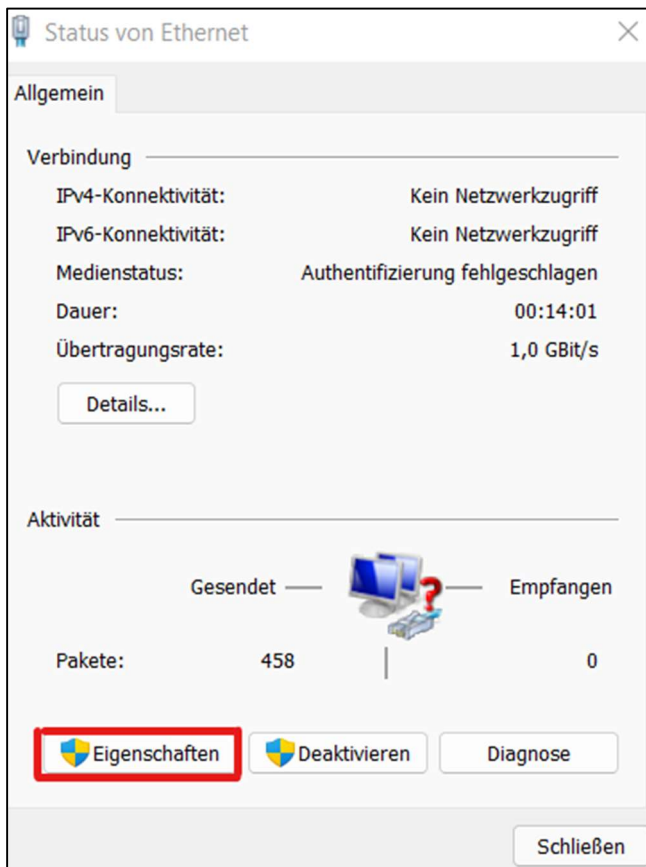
Status von Ethernet

Allgemein

Verbindung

| | |
|---|---|
| IPv4-Konnektivität: | Kein Netzwerkzugriff |
| IPv6-Konnektivität: | Kein Netzwerkzugriff |
| Medienstatus: | Authentifizierung fehlgeschlagen |
| Dauer: | 00:14:01 |
| Übertragungsrate: | 1,0 GBit/s |

Details...

Aktivität

Gesendet — Empfangen

Pakete: 458 | 0

Eigenschaften

Deaktivieren

Diagnose

Schließen